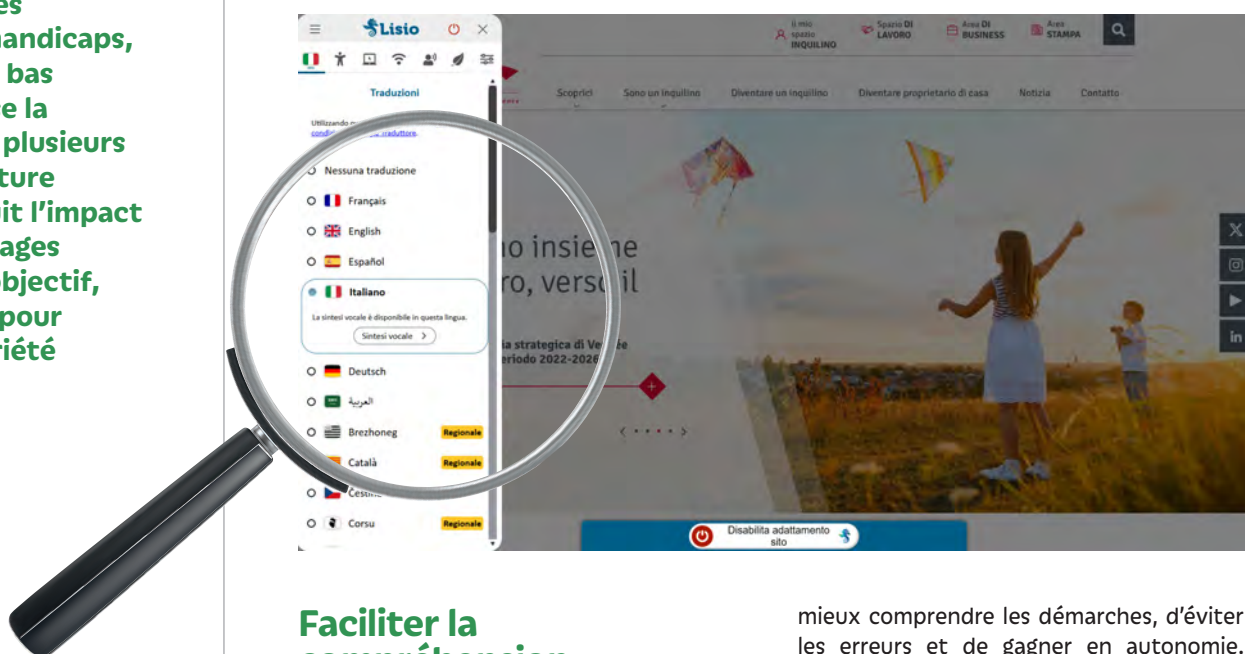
es
handicaps,
bas
e la
plusieurs
ture
it l'impact
ages
bjectif,
pour
riété

Lisio

Traduzioni

Utilizzando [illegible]
condizi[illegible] traduttore.

Nessuna traduzione
Français
English
Español
Italiano
La sintesi vocale è disponibile in questa lingua.
Sintesi vocale >
Deutsch
العربية
Brezhoneg Regionale
Català Regionale
Česti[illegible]
Corsu Regionale

Il mio spazio INQUILINO
Spazio DI LAVORO
Area DI BUSINESS
Area STAMPA

Scoprici
Sono un inquilino
Diventare un inquilino
Diventare proprietario di casa
Notizia
Contatto

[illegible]o insie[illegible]e
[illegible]ro, vers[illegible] il

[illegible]ia strategica di Ve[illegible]ée
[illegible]eriodo 2022-2026

Disabilita adattamento sito

Faciliter la
compréhension

mieux comprendre les démarches, d'éviter les erreurs et de gagner en autonomie.